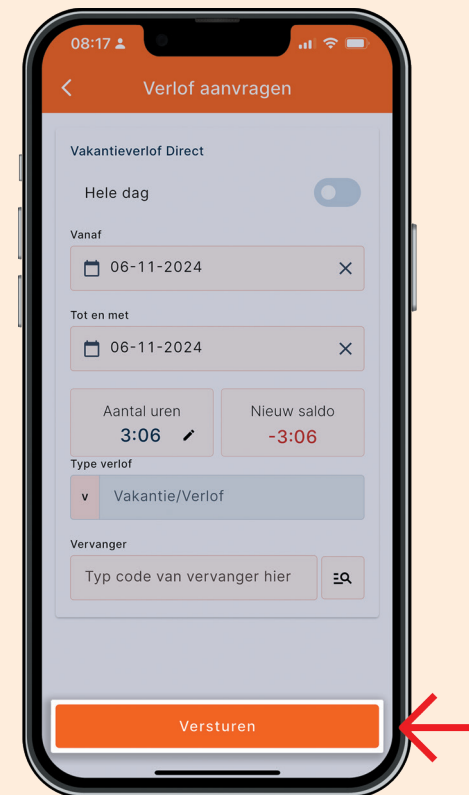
08:17

Verlof aanvragen

Vakantieverlof Direct

Hele dag

Vanaf

06-11-2024

Tot en met

06-11-2024

Aantal uren
3:06

Nieuw saldo
-3:06

Type verlof

V Vakantie/Verlof

Vervanger

Typ code van vervanger hier

Versturen